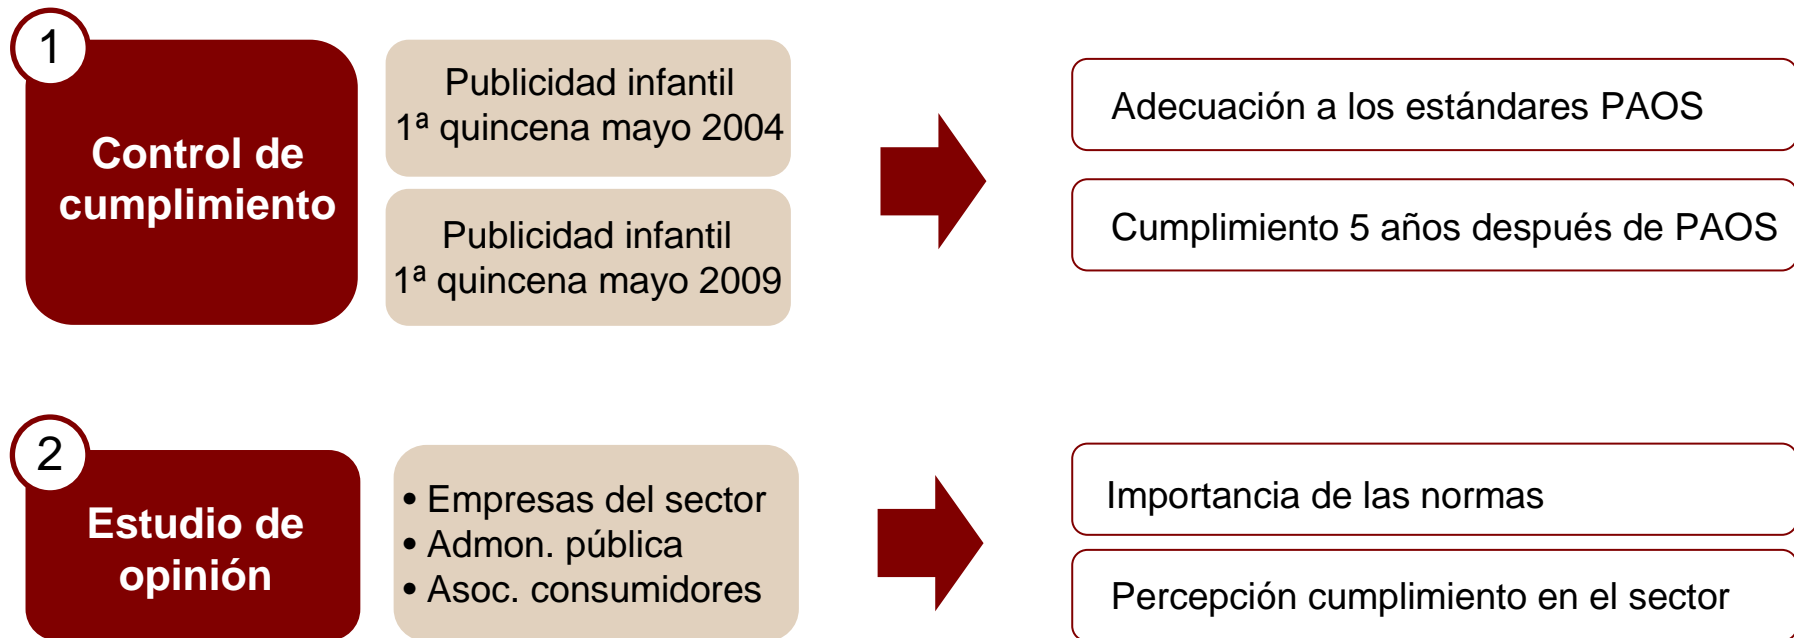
1

Control de cumplimiento

Publicidad infantil
1ª quincena mayo 2004

Publicidad infantil
1ª quincena mayo 2009

Adecuación a los estándares PAOS

Cumplimiento 5 años después de PAOS

2

Estudio de opinión

• Empresas del sector
• Admon. pública
• Asoc. consumidores

Importancia de las normas

Percepción cumplimiento en el sector